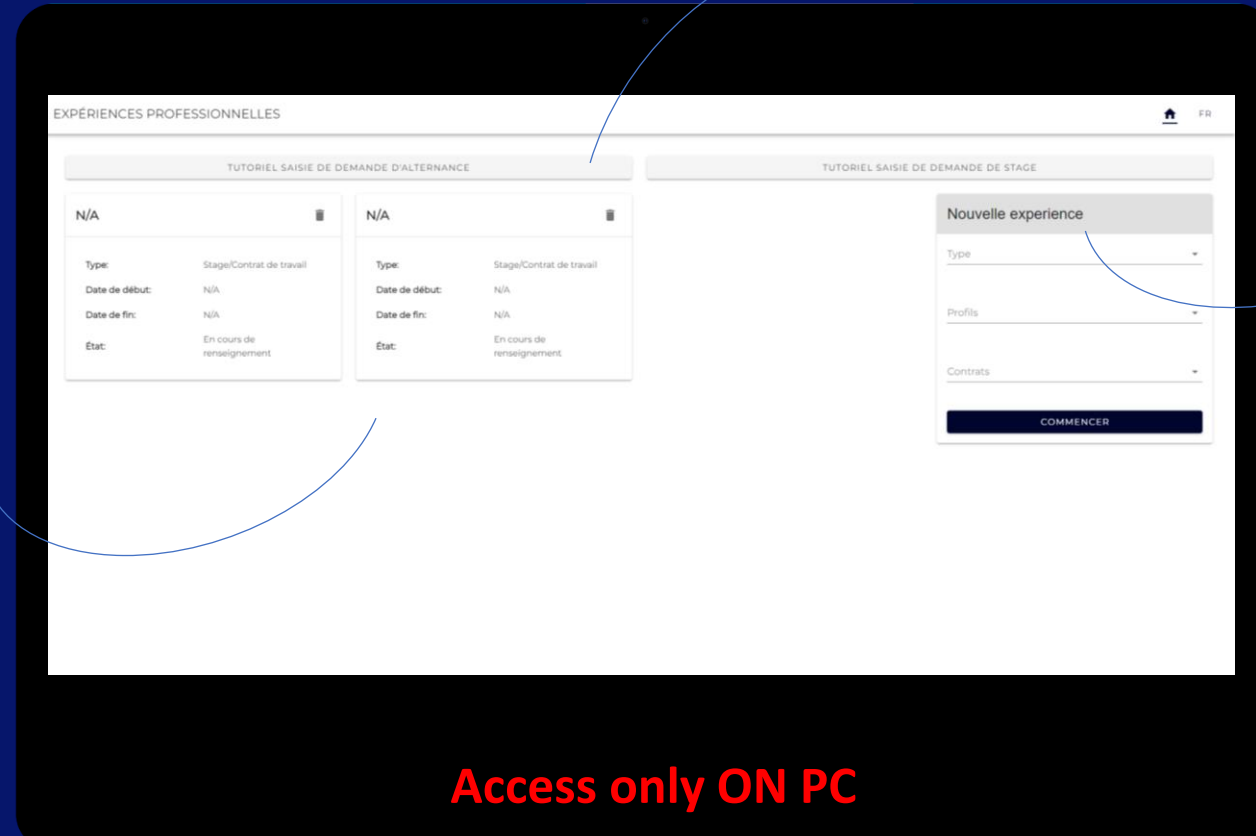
EXPÉRIENCES PROFESSIONNELLES

FR

TUTORIEL SAISIE DE DEMANDE D'ALTERNANCE

TUTORIEL SAISIE DE DEMANDE DE STAGE

N/A

| Type: | Stage/Contrat de travail |
|---|---|
| Date de début: | N/A |
| Date de fin: | N/A |
| État: | En cours de renseignement |

N/A

| Type: | Stage/Contrat de travail |
|---|---|
| Date de début: | N/A |
| Date de fin: | N/A |
| État: | En cours de renseignement |

Nouvelle experience

Type

Profils

Contrats

COMMENCER

Access only ON PC